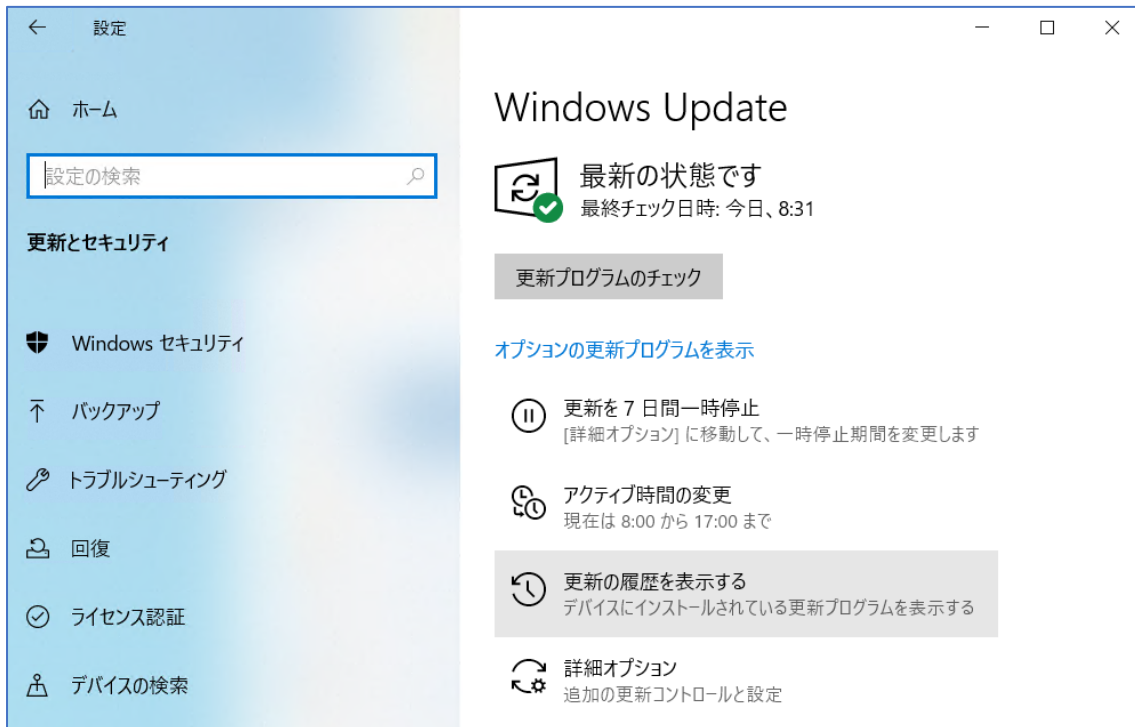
← 設定

ホーム

設定の検索

更新とセキュリティ

Windows セキュリティ

バックアップ

トラブルシューティング

回復

ライセンス認証

デバイスの検索

Windows Update

最新の状態です
最終チェック日時: 今日、8:31

更新プログラムのチェック

オプションの更新プログラムを表示

更新を 7 日間一時停止
[詳細オプション] に移動して、一時停止期間を変更します

アクティブ時間の変更
現在は 8:00 から 17:00 まで

更新の履歴を表示する
デバイスにインストールされている更新プログラムを表示する

詳細オプション
追加の更新コントロールと設定